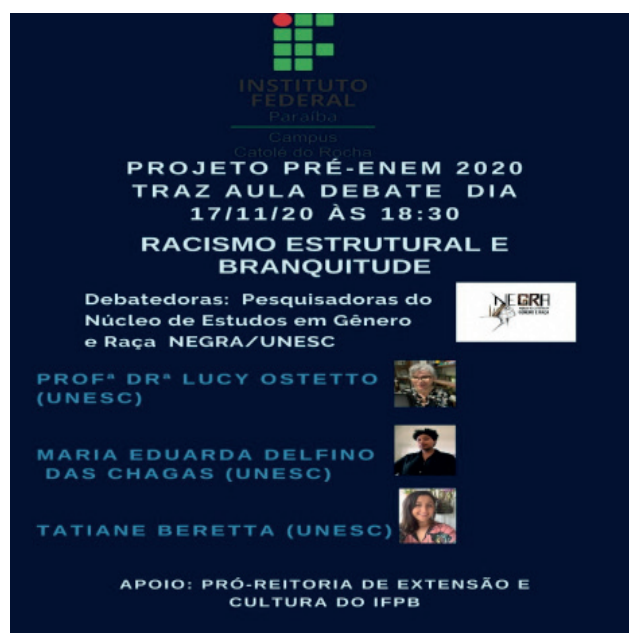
INSTITUTO FEDERAL
Paraíba
Campus
Catolé do Rocha

PROJETO PRÉ-ENEM 2020 TRAZ AULA DEBATE DIA 17/11/20 ÀS 18:30

RACISMO ESTRUTURAL E BRANQUITUDE

Debatedoras: Pesquisadoras do Núcleo de Estudos em Gênero e Raça NEGRA/UNESC

NEGRA

PROFª DRª LUCY OSTETTO (UNESC)

MARIA EDUARDA DELFINO DAS CHAGAS (UNESC)

TATIANE BERETTA (UNESC)

APOIO: PRÓ-REITORIA DE EXTENSÃO E CULTURA DO IFPB